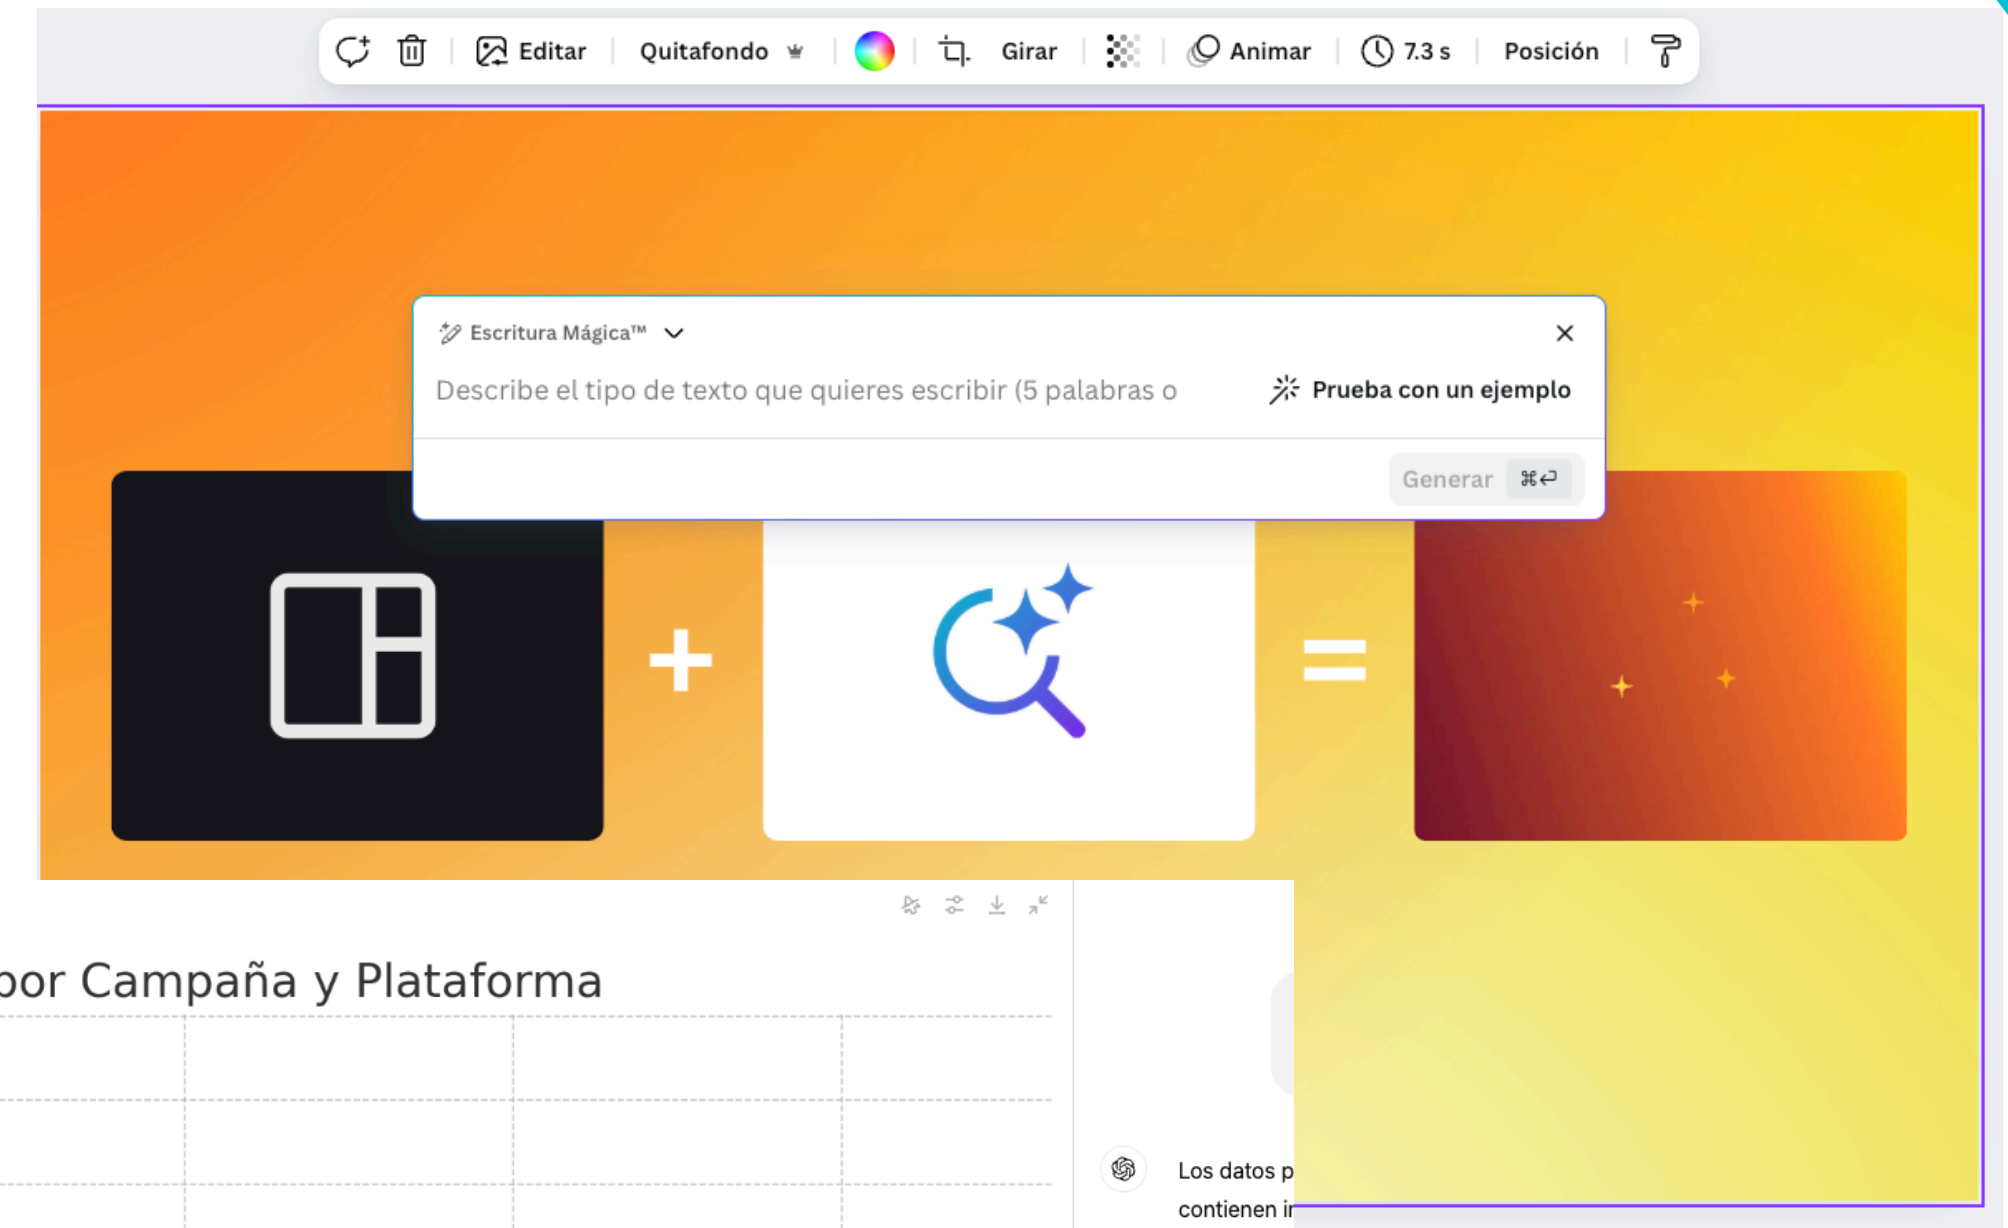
Editar | Quitafondo | Girar | Animar | 7.3 s | Posición

Escritura Mágica™

Describe el tipo de texto que quieres escribir (5 palabras o

Prueba con un ejemplo

Generar ⌘↩

+

=

por Campaña y Plataforma

Los datos p
contienen i